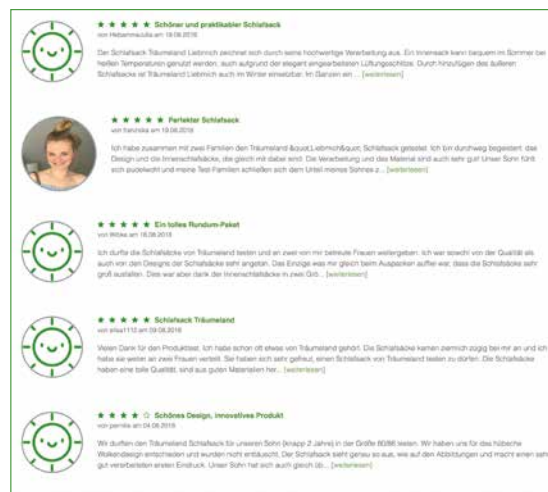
★ ★ ★ ★ ★ Schöner und praktikabler Schlafsack
von Hebammezuila am 19.08.2016

Der Schlafsack Träumeland Liebmich zeichnet sich durch seine hochwertige Verarbeitung aus. Ein Innensack kann bequem im Sommer bei heißen Temperaturen genutzt werden, auch aufgrund der elegant eingearbeiteten Lüftungsschlitze. Durch hinzufügen des äußeren Schlafsacks ist Träumeland Liebmich auch im Winter einsetzbar. Im Ganzen ein ... [weiterlesen]

★ ★ ★ ★ ★ Perfekter Schlafsack
von franziska am 19.08.2016

Ich habe zusammen mit zwei Familien den Träumeland &quot;Liebmich&quot; Schlafsack getestet. Ich bin durchweg begeistert: das Design und die Innenschlafsäcke, die gleich mit dabei sind. Die Verarbeitung und das Material sind auch sehr gut! Unser Sohn fühlt sich pudelwohl und meine Test-Familien schließen sich dem Urteil meines Sohnes z... [weiterlesen]

★ ★ ★ ★ ★ Ein tolles Rundum-Paket
von Wibke am 18.08.2016

Ich durfte die Schlafsäcke von Träumeland testen und an zwei von mir betreute Frauen weitergeben. Ich war sowohl von der Qualität als auch von den Designs der Schlafsäcke sehr angetan. Das Einzige was mir gleich beim Auspacken auffiel war, dass die Schlafsäcke sehr groß ausfallen. Dies war aber dank der Innenschlafsäcke in zwei Grö... [weiterlesen]

★ ★ ★ ★ ★ Schlafsack Träumeland
von elisa1112 am 09.08.2016

Vielen Dank für den Produkttest. Ich habe schon oft etwas von Träumeland gehört. Die Schlafsäcke kamen ziemlich zügig bei mir an und ich habe sie weiter an zwei Frauen verteilt. Sie haben sich sehr gefreut, einen Schlafsack von Träumeland testen zu dürfen. Die Schlafsäcke haben eine tolle Qualität, sind aus guten Materialien her... [weiterlesen]

★ ★ ★ ★ ☆ Schönes Design, innovatives Produkt
von pernille am 04.08.2016

Wir durften den Träumeland Schlafsack für unseren Sohn (knapp 2 Jahre) in der Größe 80/86 testen. Wir haben uns für das hübsche Wolkendesign entschieden und wurden nicht enttäuscht. Der Schlafsack sieht genau so aus, wie auf den Abbildungen und macht einen sehr gut verarbeiteten ersten Eindruck. Unser Sohn hat sich auch gleich üb... [weiterlesen]